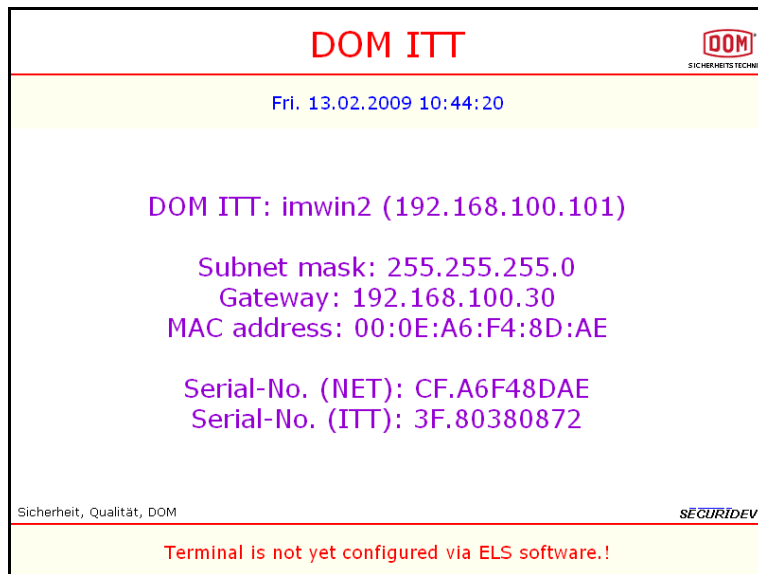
DOM ITT

DOM
SICHERHEITSTECHNI

Fri. 13.02.2009 10:44:20

DOM ITT: imwin2 (192.168.100.101)

Subnet mask: 255.255.255.0
Gateway: 192.168.100.30
MAC address: 00:0E:A6:F4:8D:AE

Serial-No. (NET): CF.A6F48DAE
Serial-No. (ITT): 3F.80380872

Sicherheit, Qualität, DOM

SECURIDEV

Terminal is not yet configured via ELS software.!